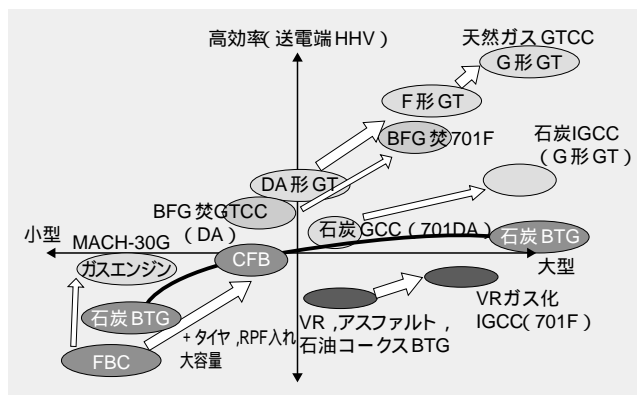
高効率(送電端HHV)

天然ガスGTCC

G形GT

F形GT

BFG焚701F

石炭IGCC
(G形GT)

DA形GT

BFG焚GTCC
(DA)

小型

MACH-30G

石炭GCC(701DA)

石炭BTG

ガスエンジン

CFB

大型

石炭BTG

VRガス化
IGCC(701F)

VR,アスファルト,
石油コークスBTG

FBC

+タイヤ,RPF入れ
大容量